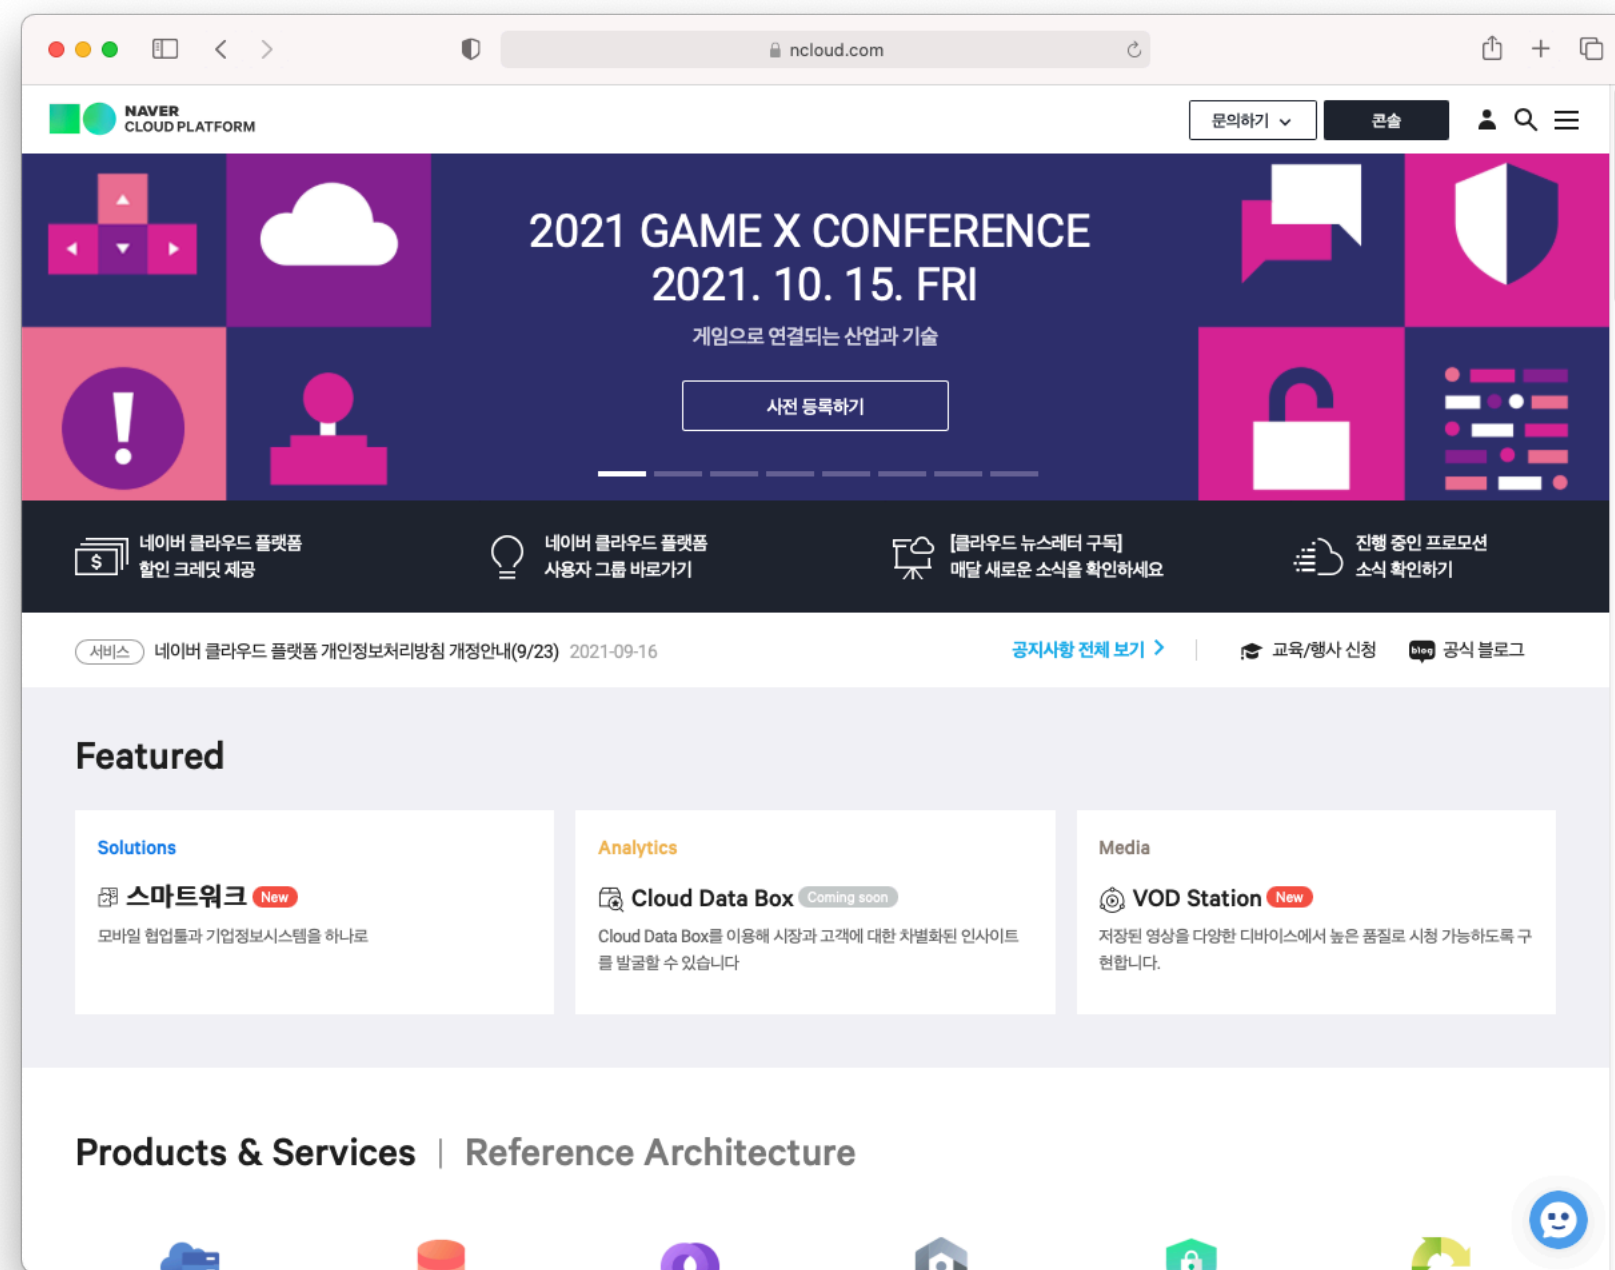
ncloud.com

NAVER CLOUD PLATFORM

문의하기

콘솔

2021 GAME X CONFERENCE
2021. 10. 15. FRI

게임으로 연결되는 산업과 기술

사전 등록하기

네이버 클라우드 플랫폼 할인 크레딧 제공

네이버 클라우드 플랫폼 사용자 그룹 바로가기

[클라우드 뉴스레터 구독] 매달 새로운 소식을 확인하세요

진행 중인 프로모션 소식 확인하기

서비스 네이버 클라우드 플랫폼 개인정보처리방침 개정안내(9/23) 2021-09-16

공지사항 전체 보기

교육/행사 신청

blog 공식 블로그

Featured

Solutions

스마트워크 New

모바일 협업툴과 기업정보시스템을 하나로

Analytics

Cloud Data Box Coming soon

Cloud Data Box를 이용해 시장과 고객에 대한 차별화된 인사이트를 발굴할 수 있습니다

Media

VOD Station New

저장된 영상을 다양한 디바이스에서 높은 품질로 시청 가능하도록 구현합니다.

Products & Services | Reference Architecture